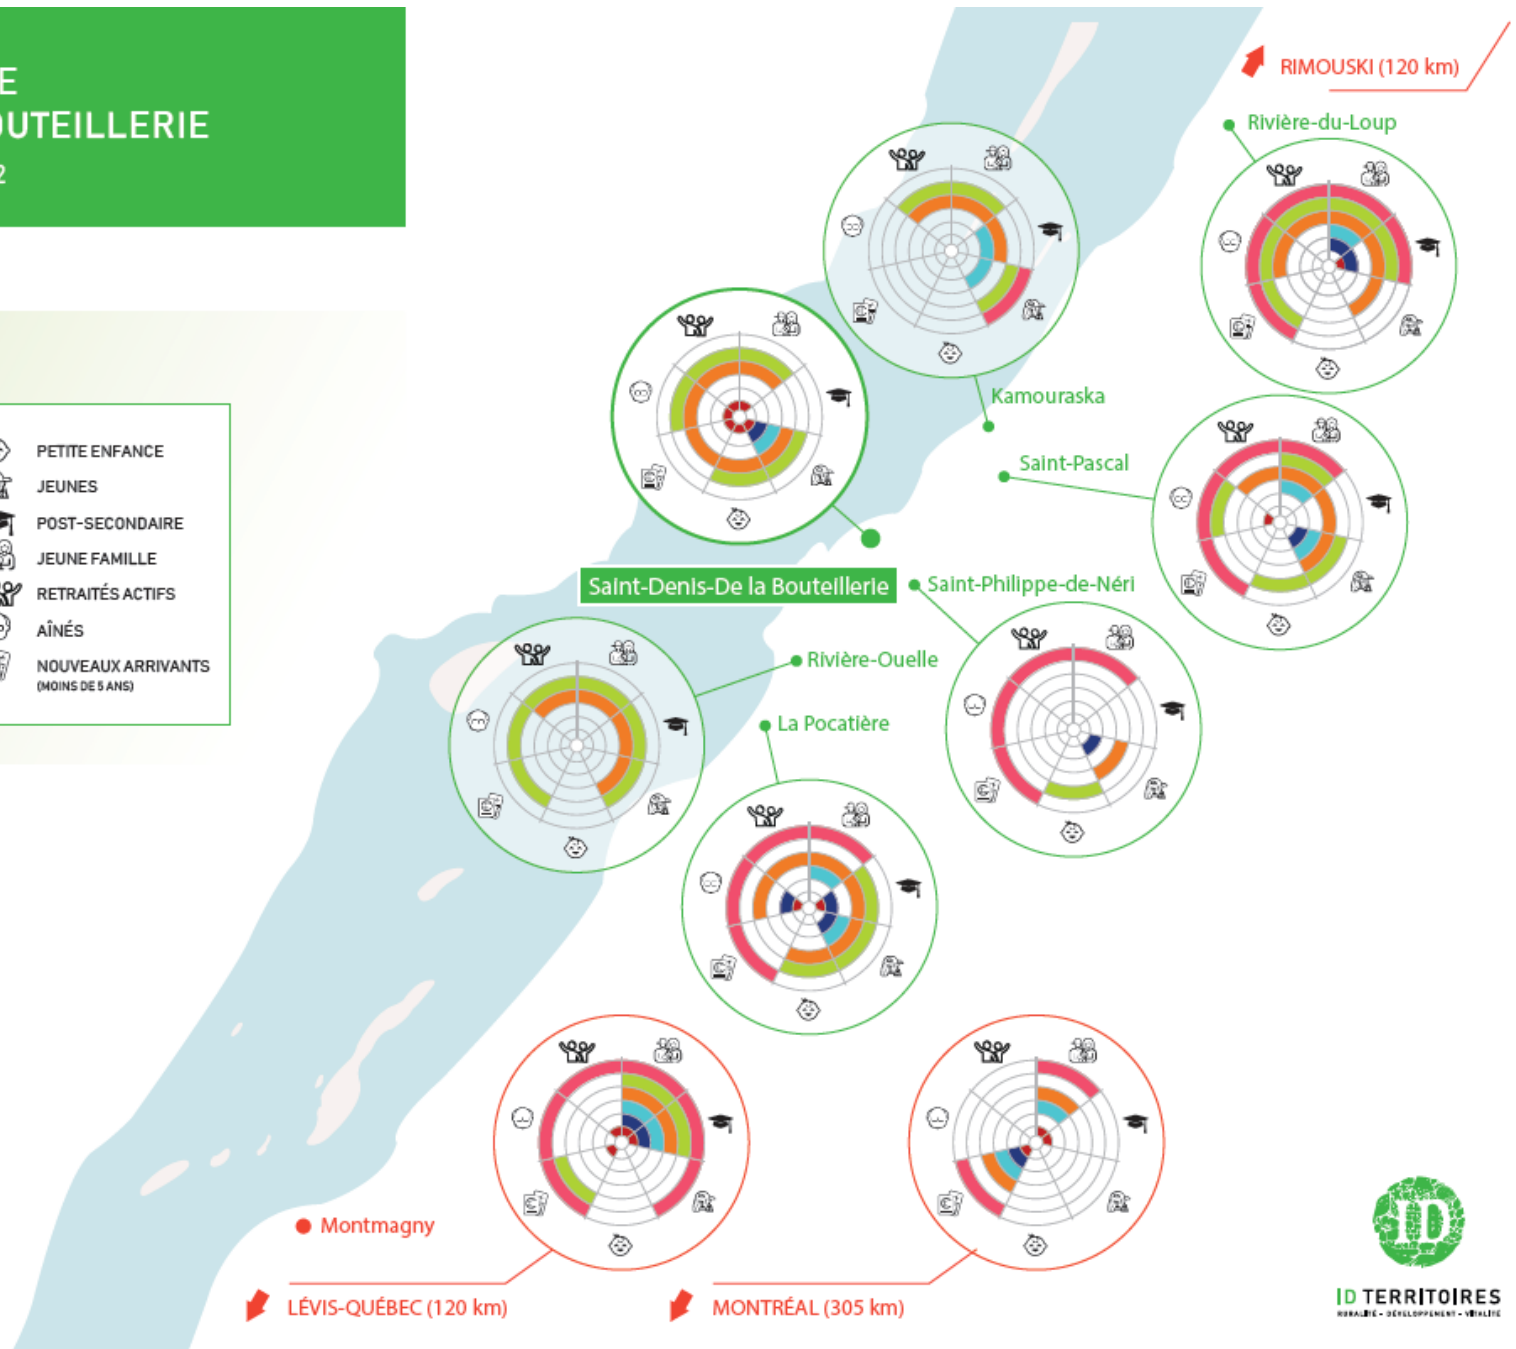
E
UTEILLERIE
2

PETITE ENFANCE
JEUNES
POST-SECONDAIRE
JEUNE FAMILLE
RETRAITÉS ACTIFS
AÎNÉS
NOUVEAUX ARRIVANTS
(MOINS DE 5 ANS)

RIMOUSKI (120 km)
Rivière-du-Loup
Kamouraska
Saint-Pascal
Saint-Denis-De la Bouteillerie
Saint-Philippe-de-Néri
Rivière-Ouelle
La Pocatière
Montmagny
LÉVIS-QUÉBEC (120 km)
MONTRÉAL (305 km)

ID TERRITOIRES
RURALITÉ - DÉVELOPPEMENT - VITALITÉ